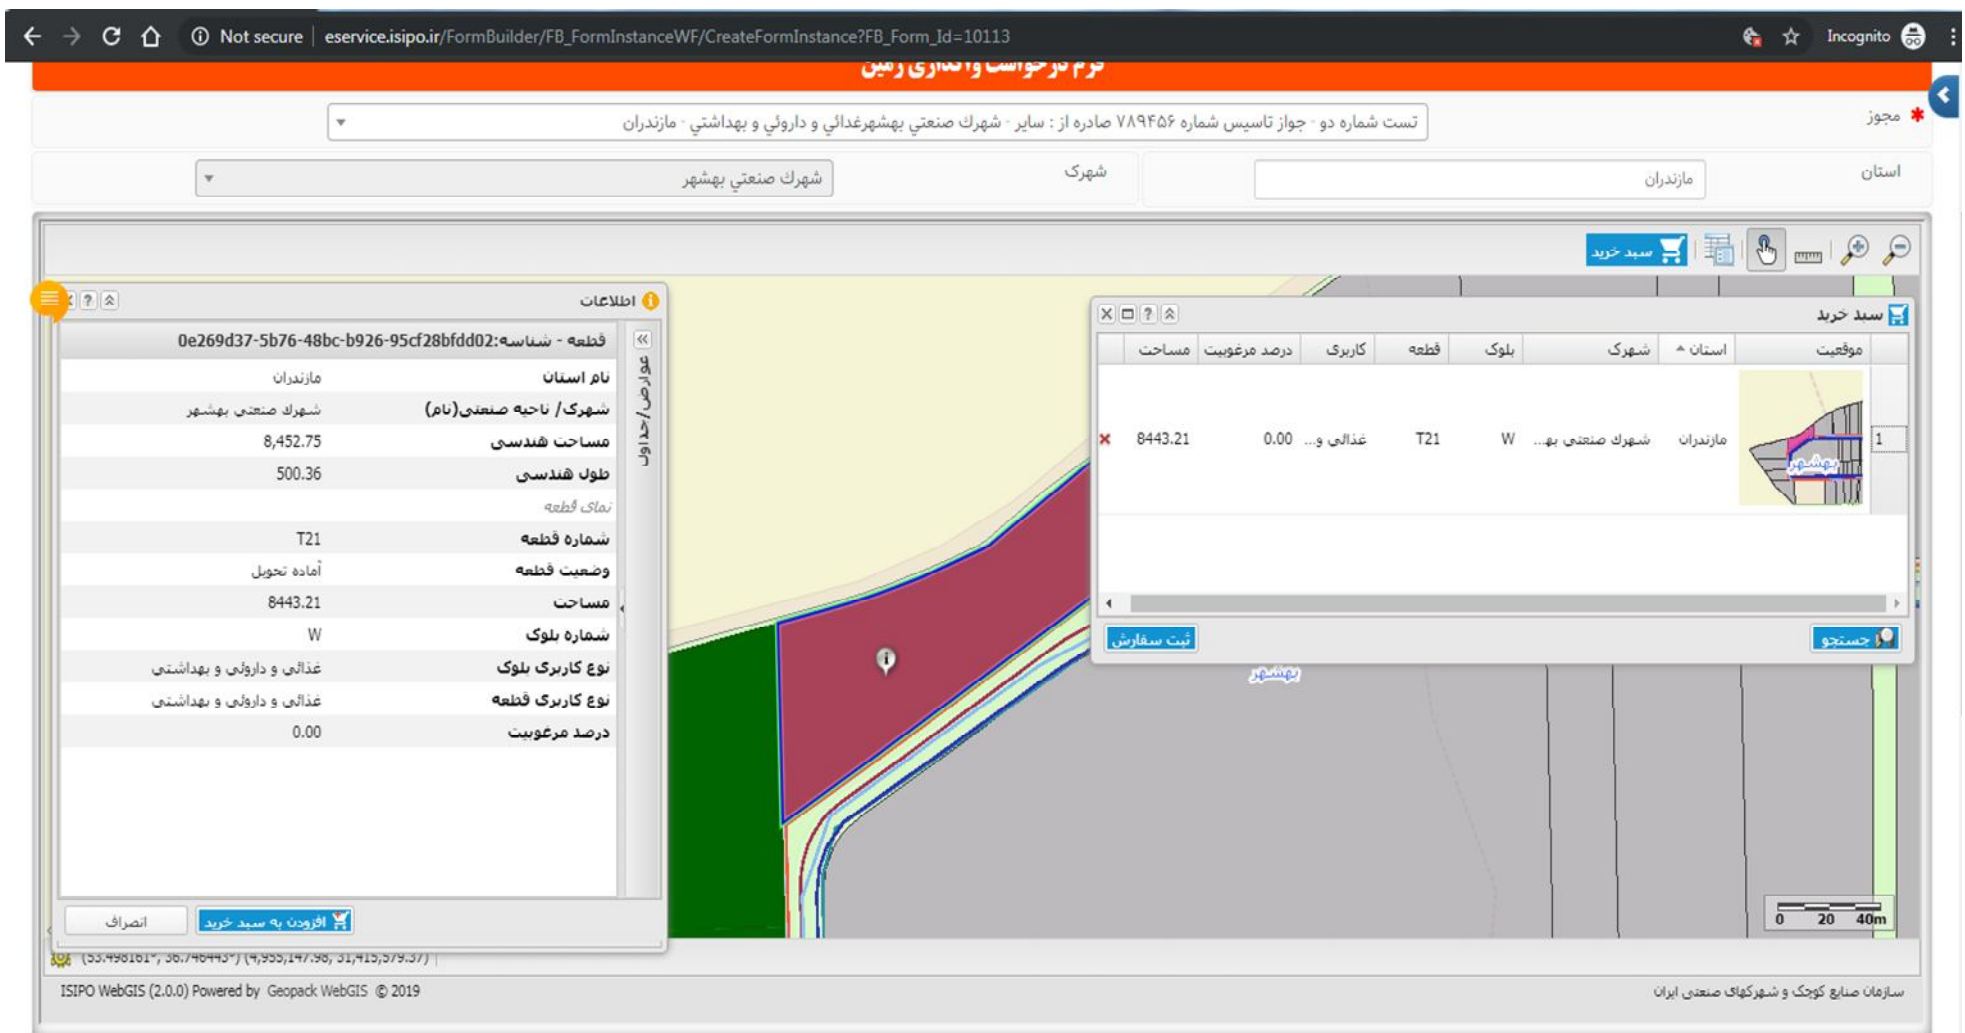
Not secure | eservice.isipo.ir/FormBuilder/FB_FormInstanceWF/CreateFormInstance?FB_Form_Id=10113
Incognito

فرم درخواست واگذاری زمین

مجوز * تست شماره دو - جواز تاسيس شماره ۷۸۹۴۵۶ صادره از : ساير - شهرك صنعتي بهشهرغذائي و داروئي و بهداشتي - مازندران

استان مازندران
شهرک شهرك صنعتي بهشهر

سبد خرید

اطلاعات
عوارض/جداول
قطعه - شناسه:0e269d37-5b76-48bc-b926-95cf28bfdd02

| | |
|---|---|
| نام استان | مازندران |
| شهرک/ ناحیه صنعتی(نام) | شهرك صنعتي بهشهر |
| مساحت هندسی | 8,452.75 |
| طول هندسی | 500.36 |
| نمای قطعه | |
| شماره قطعه | T21 |
| وضعیت قطعه | آماده تحویل |
| مساحت | 8443.21 |
| شماره بلوک | W |
| نوع کاربری بلوک | غذائي و داروئي و بهداشتي |
| نوع کاربری قطعه | غذائي و داروئي و بهداشتي |
| درصد مرغوبیت | 0.00 |

افزودن به سبد خرید
انصراف

سبد خرید

| موقعیت | استان | شهرک | بلوک | قطعه | کاربری | درصد مرغوبیت | مساحت | |
|---|---|---|---|---|---|---|---|---|
| 1 | مازندران | شهرك صنعتي به... | W | T21 | غذائي و... | 0.00 | 8443.21 | × |

جستجو
ثبت سفارش

بهشهر

0 20 40m

(53.498161°, 36.746443°) (4,955,147.98, 31,415,579.37)

ISIPO WebGIS (2.0.0) Powered by Geopack WebGIS © 2019
سازمان صنایع کوچک و شهرکهای صنعتی ایران